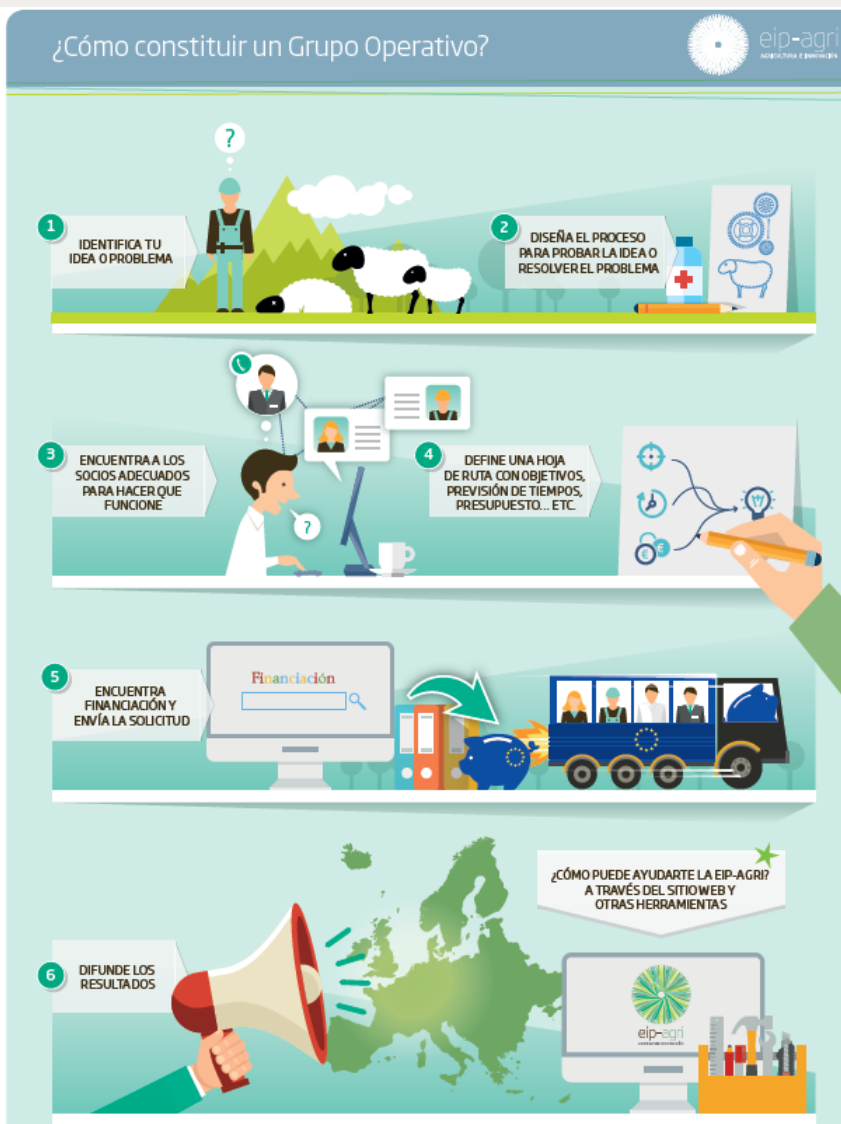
¿Cómo constituir un Grupo Operativo?

eip-agri
AGRICULTURA E INNOVACIÓN

?

1 IDENTIFICA TU IDEA O PROBLEMA

2 DISEÑA EL PROCESO PARA PROBAR LA IDEA O RESOLVER EL PROBLEMA

3 ENCUENTRA A LOS SOCIOS ADECUADOS PARA HACER QUE FUNCIONE

?

4 DEFINE UNA HOJA DE RUTA CON OBJETIVOS, PREVISIÓN DE TIEMPOS, PRESUPUESTO... ETC.

5 ENCUENTRA FINANCIACIÓN Y ENVÍA LA SOLICITUD

Financiación

¿CÓMO PUEDE AYUDARTE LA EIP-AGRI? A TRAVÉS DEL SITIO WEB Y OTRAS HERRAMIENTAS

6 DIFUNDE LOS RESULTADOS

eip-agri
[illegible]